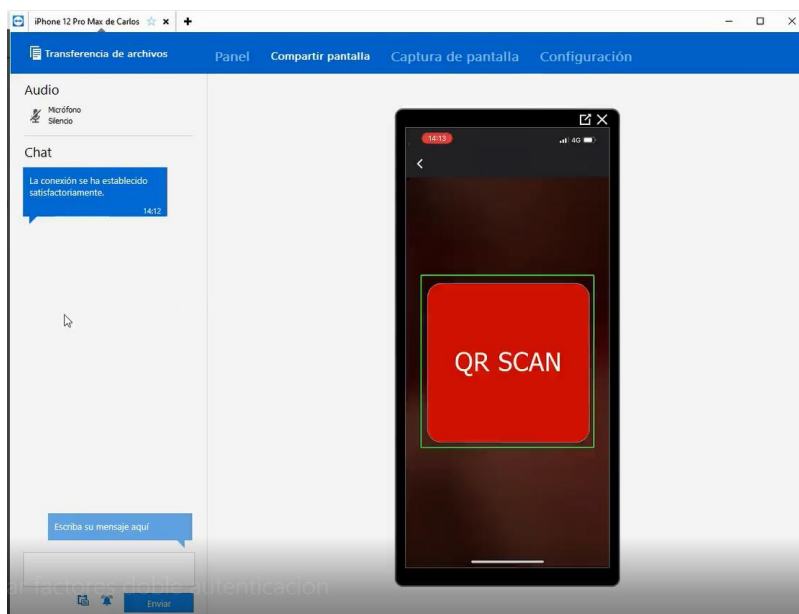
iPhone 12 Pro Max de Carlos

Transferencia de archivos

Panel

Compartir pantalla

Captura de pantalla

Configuración

Audio

Micrófono
Silencio

Chat

La conexión se ha establecido satisfactoriamente.

14:12

14:13

4G

QR SCAN

Escriba su mensaje aquí

Enviar

ar factores doble autenticación